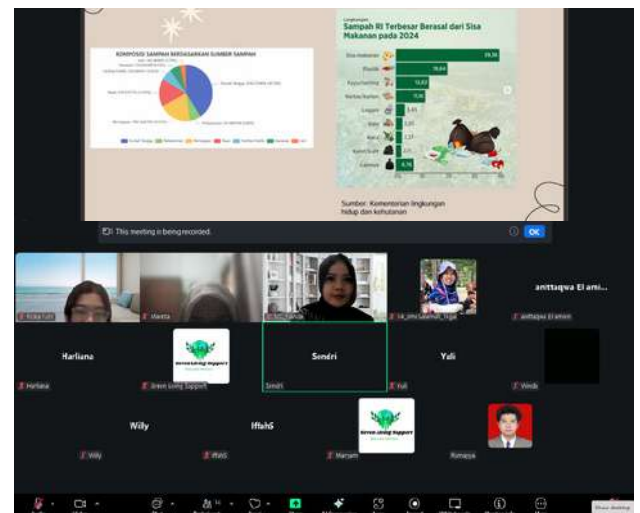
KOMPOSISI SAMPAH BERDASARKAN SUMBER SAMPAH

Lingkungan
Sampah RI Terbesar Berasal dari Sisa Makanan pada 2024

Sisa makanan 39,36
Plastik 19,64
Kayu/ranting 12,63
Kertas/karton 11,16
Logam 3,45
Kaca 3,05
Kain 2,57
Karet/kulit 2,11
Lainnya 6,74

Sumber: Kementerian lingkungan hidup dan kehutanan

This meeting is being recorded.

OK

anittaqwa El ami...

Harliana

Sendri

Yali

Willy

IffahS

Harliana

Green Living Support

Sendri

Yali

Winda

Willy

IffahS

Mariam

Rumaisya

anittaqwa El amien